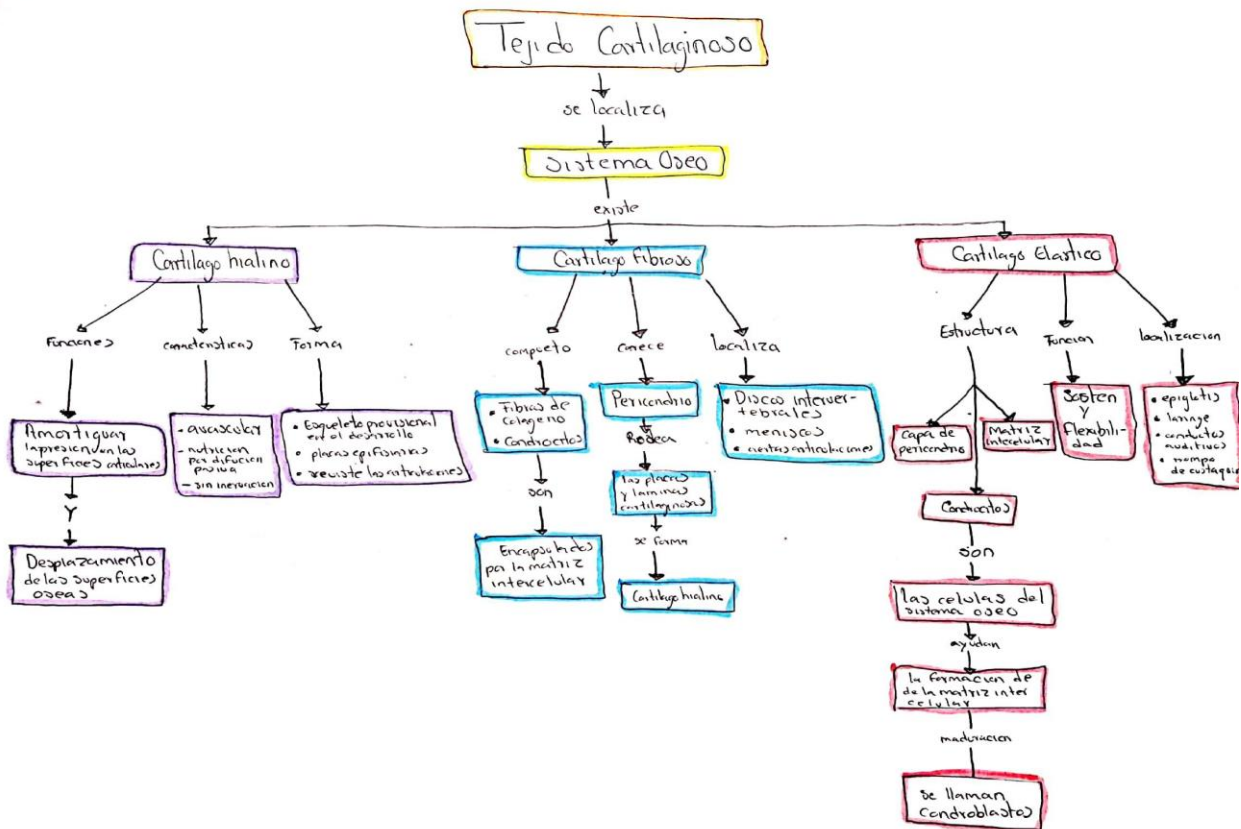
Tejido Cartilaginoso

se localiza

Sistema Oseo

existe

Cartilago hialino

Funciones

Amortiguar la presion en las superficies articulares

Y

Desplazamiento de las superficies oseas

caracteristicas

avascular

nutricion por difucion pasiva

sin inervacion

Forma

Esqueleto provisional en el desarrollo

placas epifisiarias

reviste las articulaciones

Cartilago fibroso

compuesto

Fibras de colageno

Condrocitos

son

Encapsulados por la matriz intercelular

carece

Pericondrio

Rodea

las placas y laminas cartilaginosas

se forma

Cartilago hialino

localiza

Discos intervertebrales

meniscos

ciertas articulaciones

Cartilago Elastico

Estructura

Capa de pericondrio

Matriz intercelular

Condrocitos

son

las celulas del sistema oseo

ayudan

la formacion de de la matriz intercelular

maduracion

se llaman Condroblastos

Funcion

Sosten y flexibilidad

localizacion

epiglotis

laringe

conductos auditivos

trompa de eustaquio